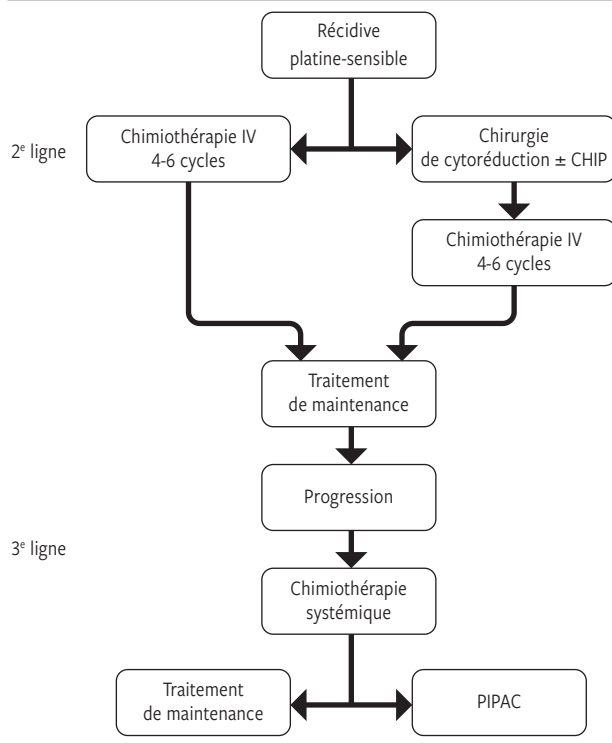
Récidive platine-sensible

2$^{e}$ ligne

Chimiothérapie IV 4-6 cycles

Chirurgie de cytoréduction ± CHIP

Chimiothérapie IV 4-6 cycles

Traitement de maintenance

Progression

3$^{e}$ ligne

Chimiothérapie systémique

Traitement de maintenance

PIPAC